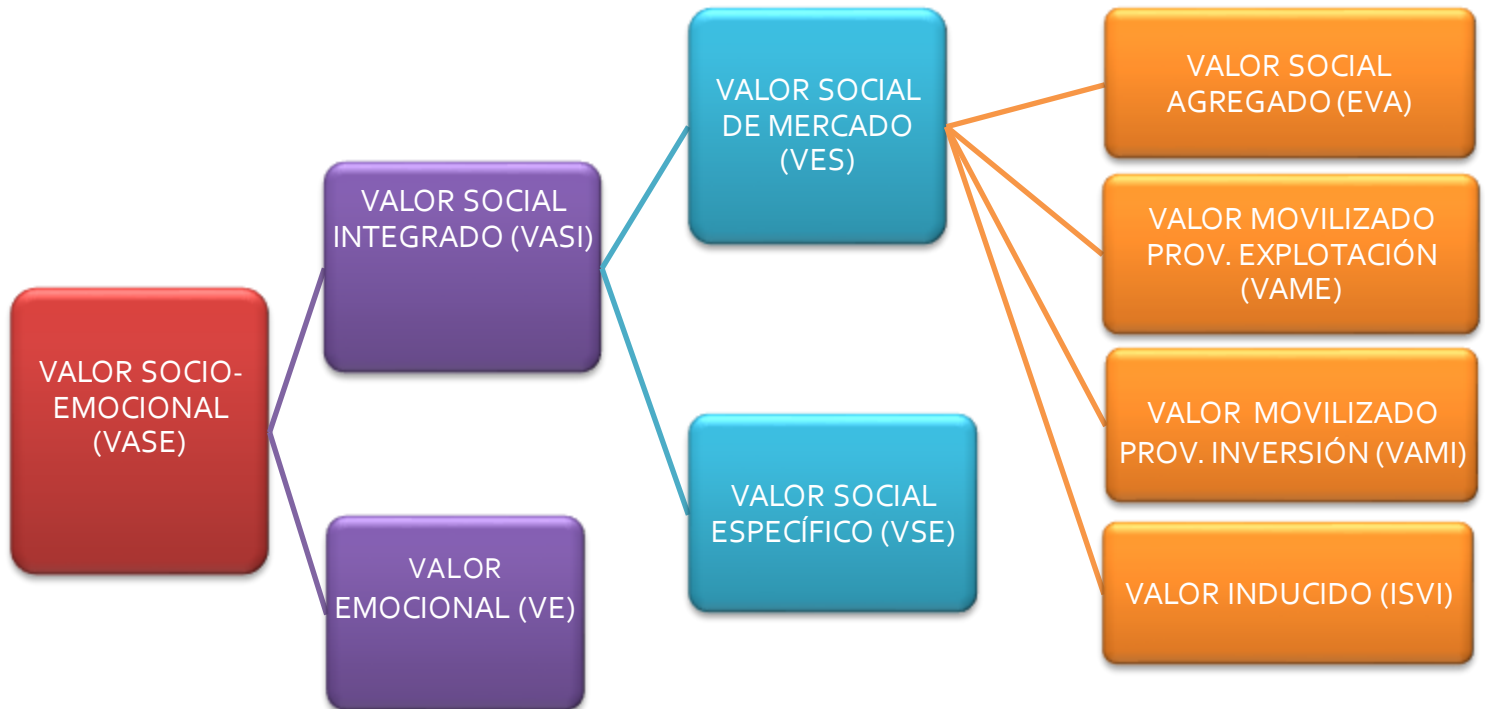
VALOR SOCIO-EMOCIONAL (VASE)

VALOR SOCIAL INTEGRADO (VASI)

VALOR EMOCIONAL (VE)

VALOR SOCIAL DE MERCADO (VES)

VALOR SOCIAL ESPECÍFICO (VSE)

VALOR SOCIAL AGREGADO (EVA)

VALOR MOVILIZADO PROV. EXPLOTACIÓN (VAME)

VALOR MOVILIZADO PROV. INVERSIÓN (VAMI)

VALOR INDUCIDO (ISVI)